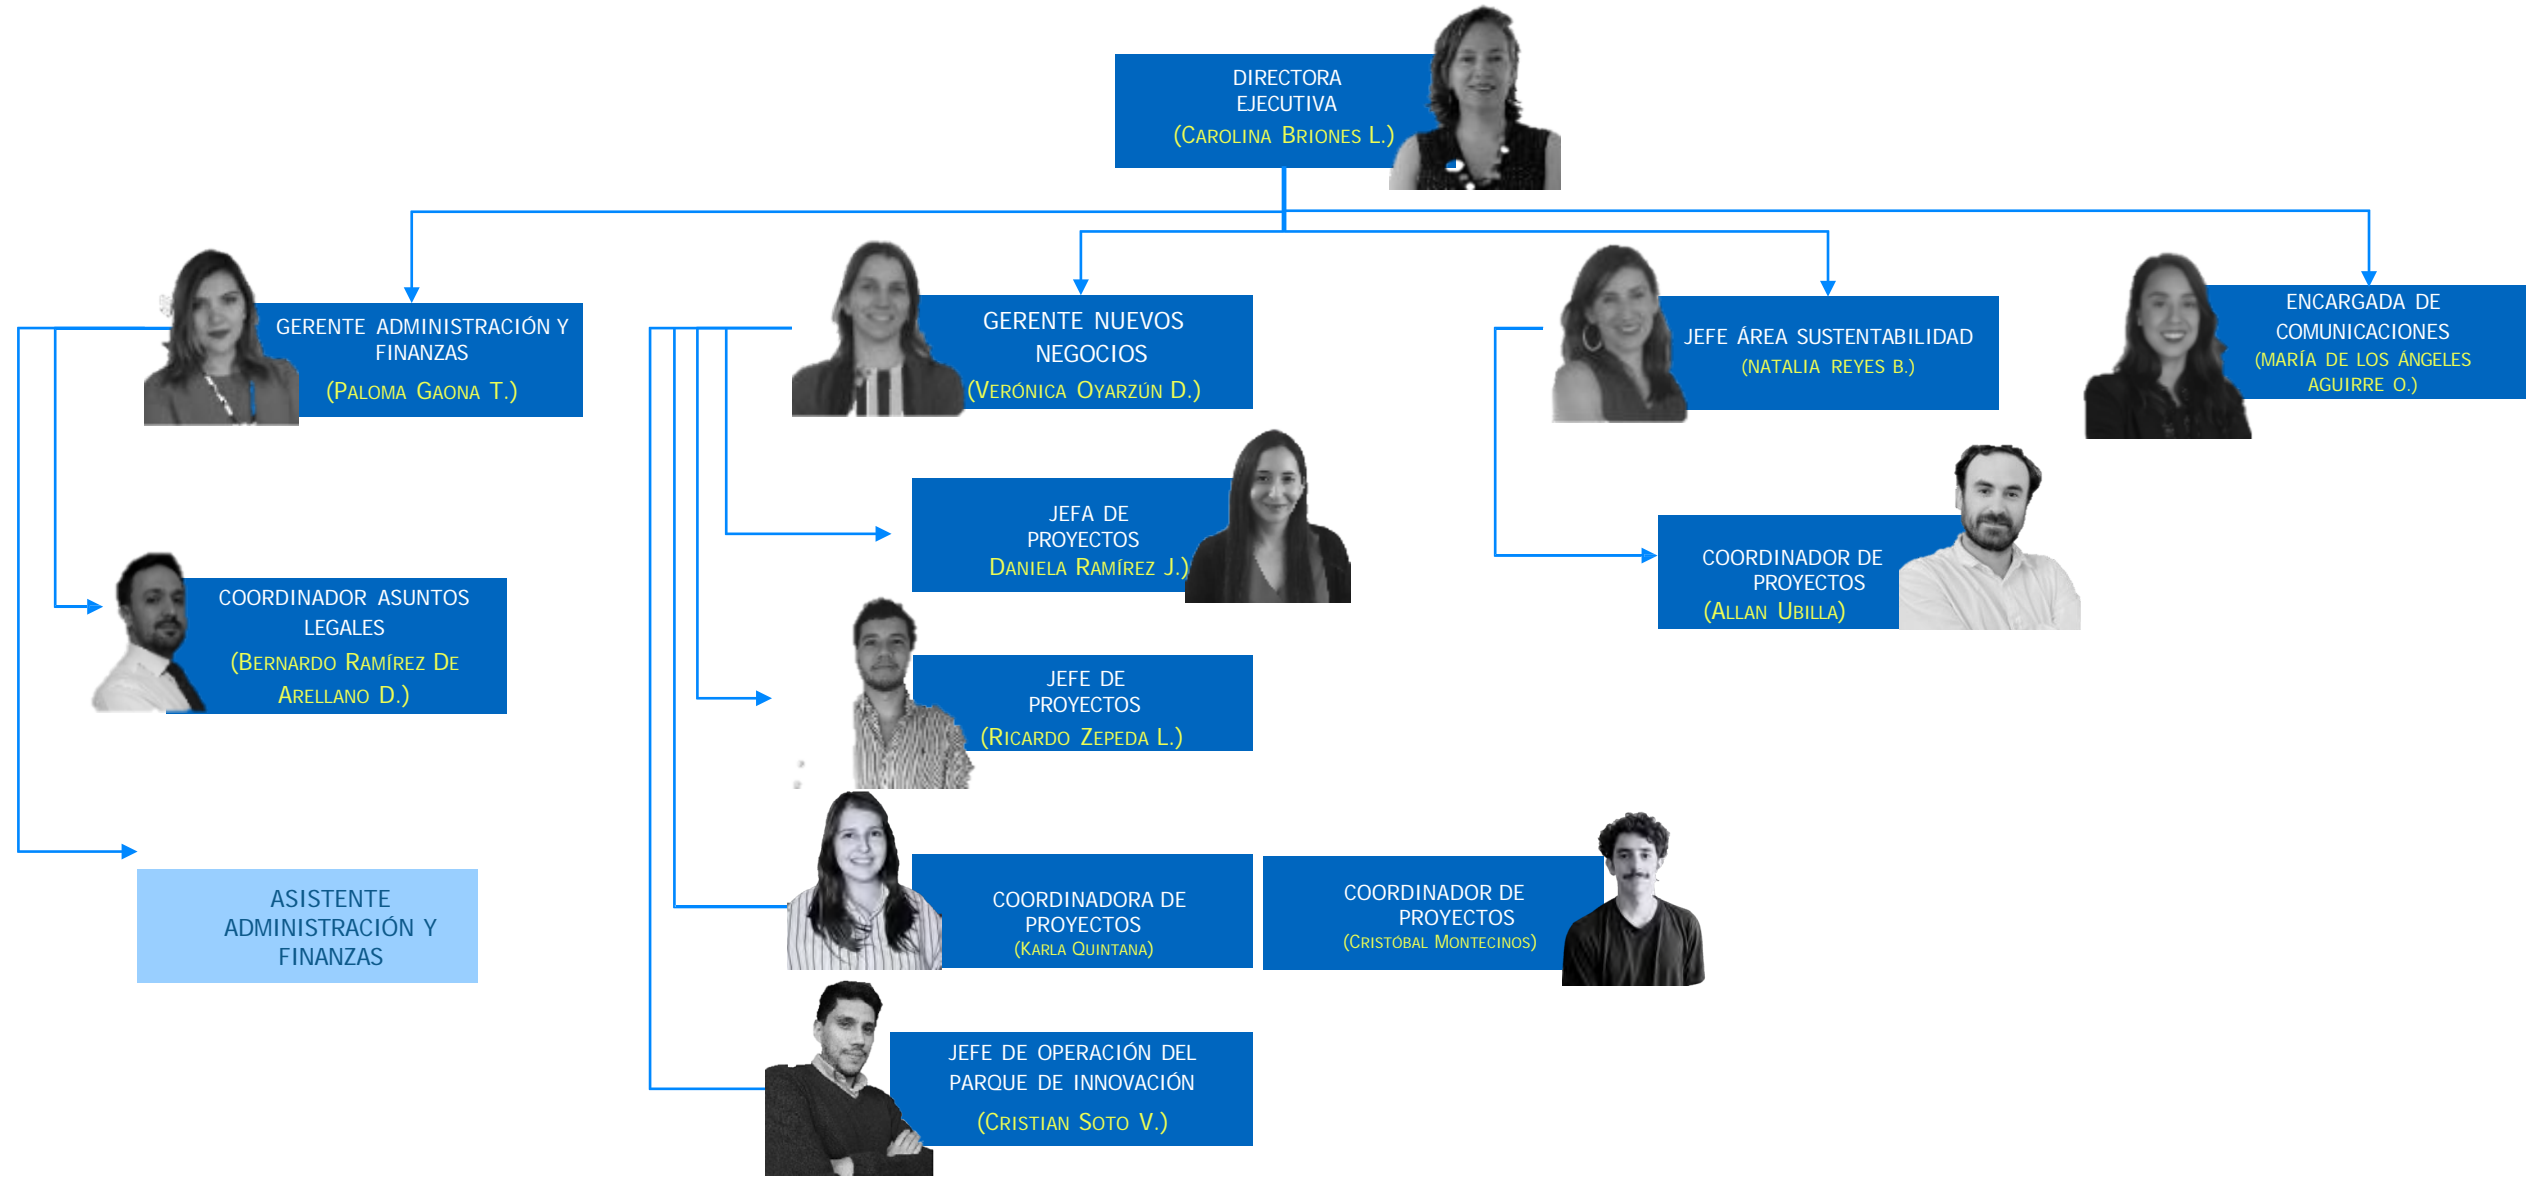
DIRECTORA EJECUTIVA
(CAROLINA BRIONES L.)

GERENTE ADMINISTRACIÓN Y FINANZAS
(PALOMA GAONA T.)

GERENTE NUEVOS NEGOCIOS
(VERÓNICA OYARZÚN D.)

JEFE ÁREA SUSTENTABILIDAD
(NATALIA REYES B.)

ENCARGADA DE COMUNICACIONES
(MARÍA DE LOS ÁNGELES AGUIRRE O.)

JEFA DE PROYECTOS
DANIELA RAMÍREZ J.)

COORDINADOR DE PROYECTOS
(ALLAN UBILLA)

COORDINADOR ASUNTOS LEGALES
(BERNARDO RAMÍREZ DE ARELLANO D.)

JEFE DE PROYECTOS
(RICARDO ZEPEDA L.)

ASISTENTE ADMINISTRACIÓN Y FINANZAS

COORDINADORA DE PROYECTOS
(KARLA QUINTANA)

COORDINADOR DE PROYECTOS
(CRISTÓBAL MONTECINOS)

JEFE DE OPERACIÓN DEL PARQUE DE INNOVACIÓN
(CRISTIAN SOTO V.)